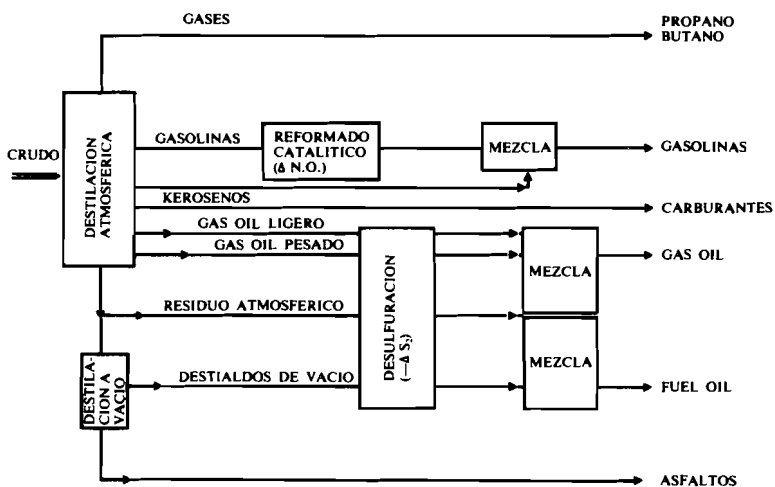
GASES

PROPANO BUTANO

CRUDO

DESTILACION ATMOSFERICA

GASOLINAS

REFORMADO CATALITICO ($\Delta$ N.O.)

MEZCLA

GASOLINAS

KEROSENOS

CARBURANTES

GAS OIL LIGERO

GAS OIL PESADO

DESULFURACION ($-\Delta S_2$)

MEZCLA

GAS OIL

RESIDUO ATMOSFERICO

MEZCLA

DESTILACION A VACIO

DESTIALDOS DE VACIO

FUEL OIL

ASFALTOS